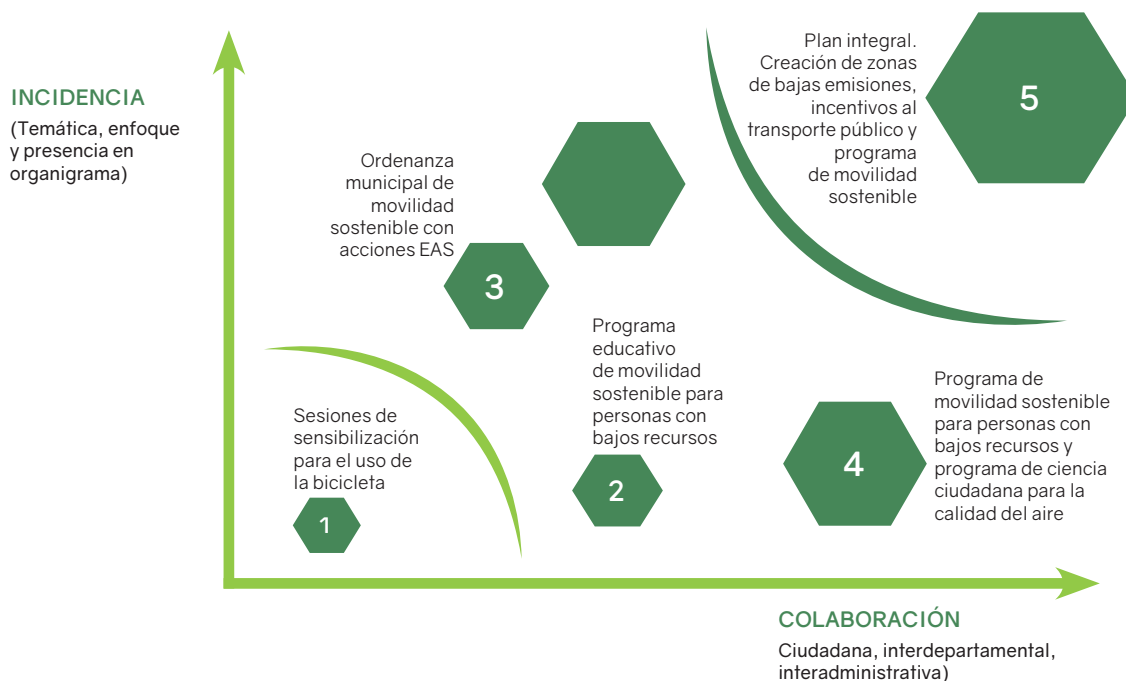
INCIDENCIA
(Temática, enfoque y presencia en organigrama)

Plan integral. Creación de zonas de bajas emisiones, incentivos al transporte público y programa de movilidad sostenible

5

Ordenanza municipal de movilidad sostenible con acciones EAS

3

Programa educativo de movilidad sostenible para personas con bajos recursos

Programa de movilidad sostenible para personas con bajos recursos y programa de ciencia ciudadana para la calidad del aire

Sesiones de sensibilización para el uso de la bicicleta

4

2

1

COLABORACIÓN
Ciudadana, interdepartamental, interadministrativa)